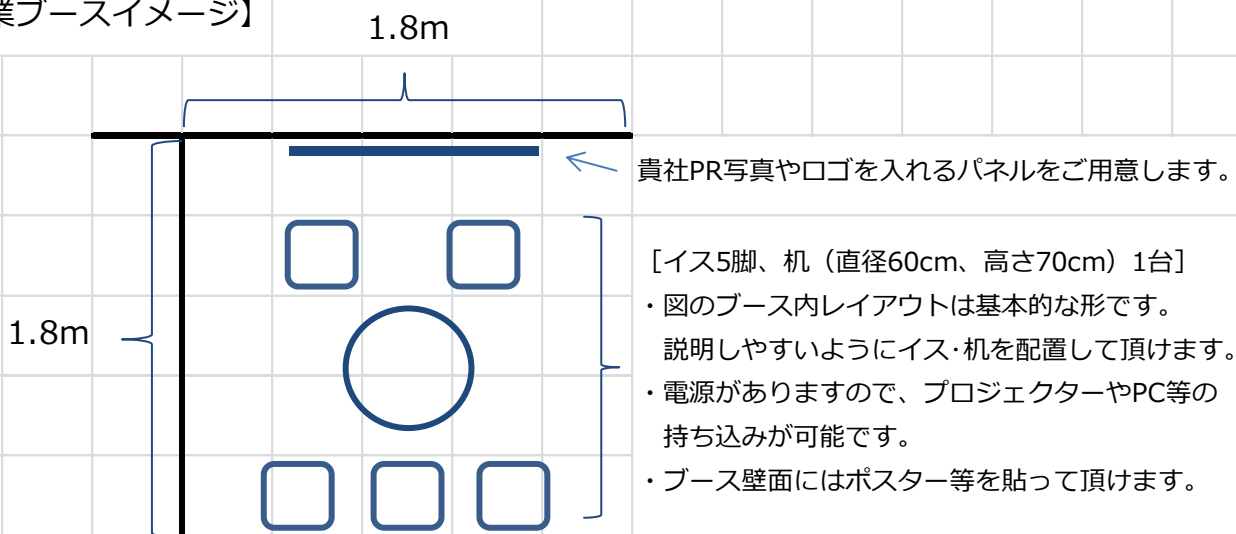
業ブースイメージ】

1.8m

1.8m

貴社PR写真やロゴを入れるパネルをご用意します。

［イス5脚、机（直径60cm、高さ70cm）1台］
・図のブース内レイアウトは基本的な形です。
説明しやすいようにイス･机を配置して頂けます。
・電源がありますので、プロジェクターやPC等の持ち込みが可能です。
・ブース壁面にはポスター等を貼って頂けます。